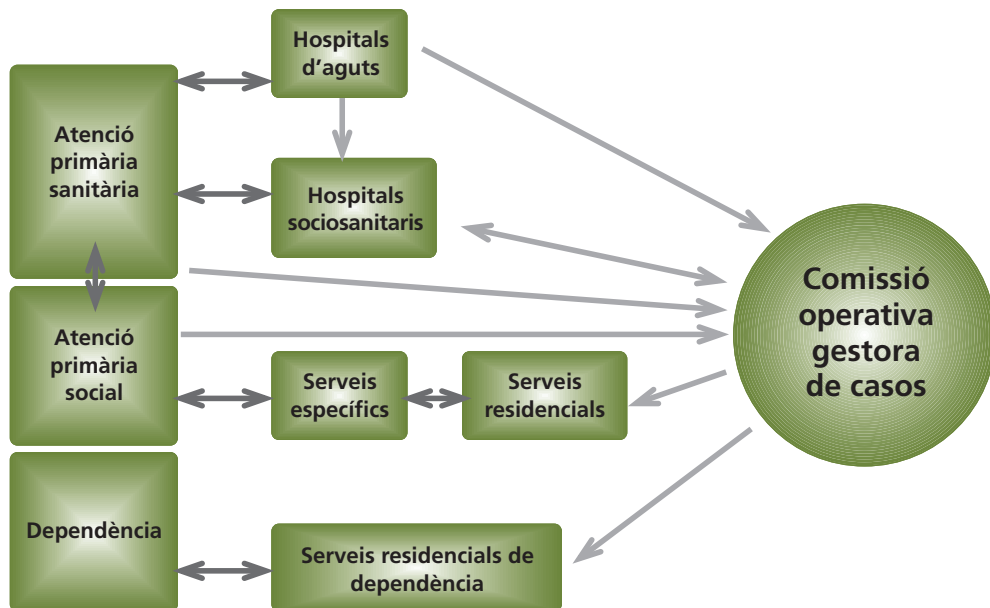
Hospitals d’aguts

Atenció primària sanitària

Hospitals sociosanitaris

Atenció primària social

Serveis específics

Serveis residencials

Comissió operativa gestora de casos

Dependència

Serveis residencials de dependència